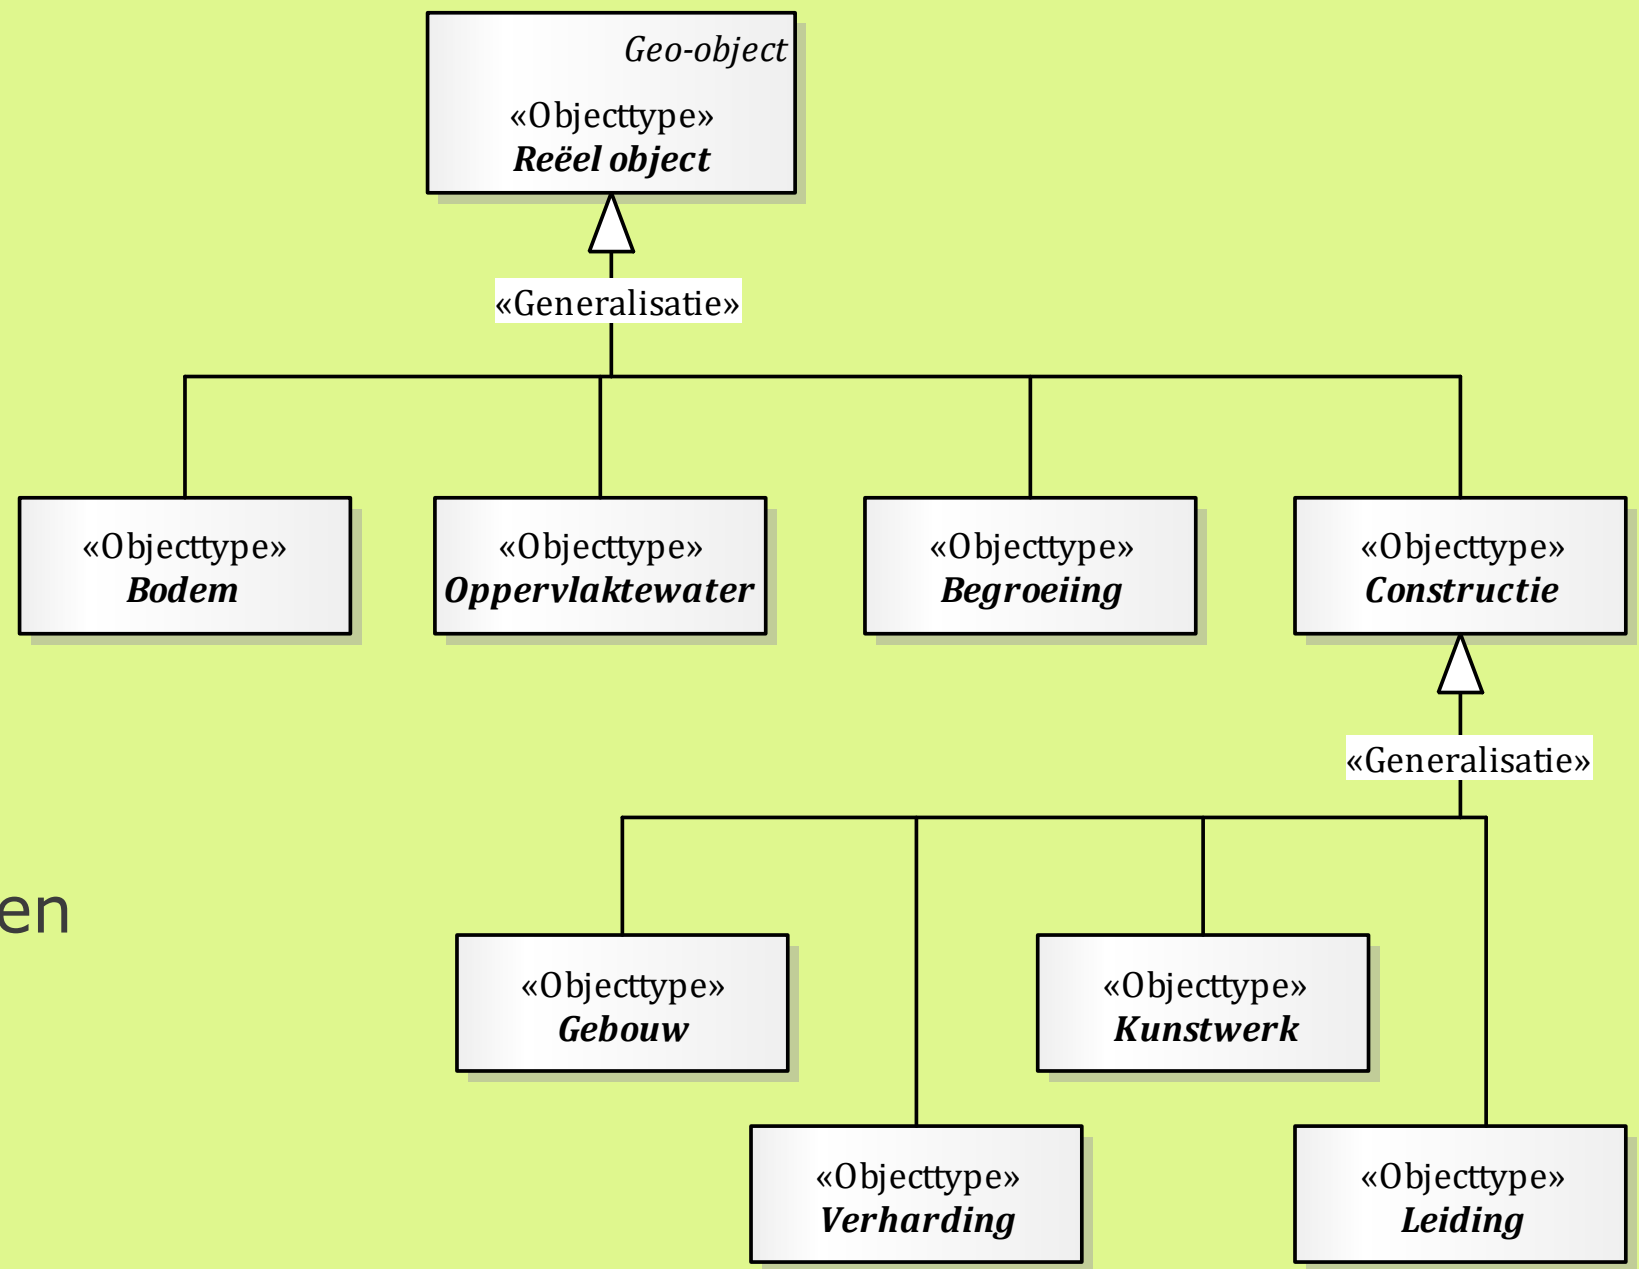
Geo-object

«Objecttype»
Reëel object

«Generalisatie»

«Objecttype»
Bodem

«Objecttype»
Oppervlaktewater

«Objecttype»
Begroeiing

«Objecttype»
Constructie

«Generalisatie»

en

«Objecttype»
Gebouw

«Objecttype»
Kunstwerk

«Objecttype»
Verharding

«Objecttype»
Leiding